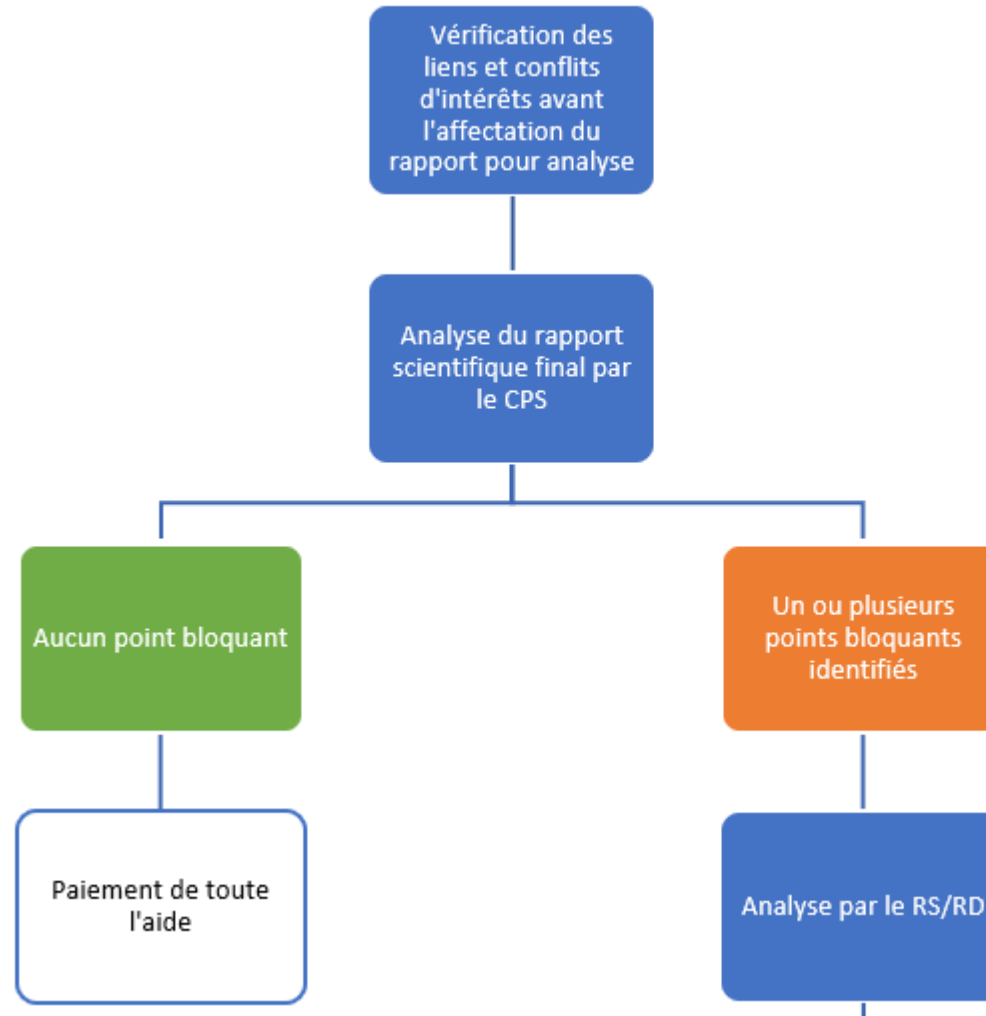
Vérification des liens et conflits d'intérêts avant l'affectation du rapport pour analyse

Analyse du rapport scientifique final par le CPS

Aucun point bloquant

Un ou plusieurs points bloquants identifiés

Paiement de toute l'aide

Analyse par le RS/RD